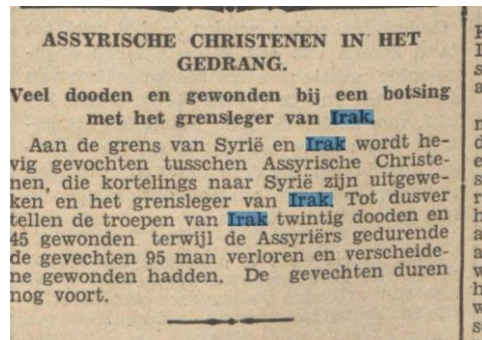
ASSYRISCHE CHRISTENEN IN HET GEDRANG.

Veel dooden en gewonden bij een botsing met het grensleger van Irak.

Aan de grens van Syrië en Irak wordt hevig gevochten tusschen Assyrische Christenen, die kortelings naar Syrië zijn uitgeweken en het grensleger van Irak. Tot dusver tellen de troepen van Irak twintig dooden en 45 gewonden terwijl de Assyriërs gedurende de gevechten 95 man verloren en verscheidene gewonden hadden. De gevechten duren nog voort.